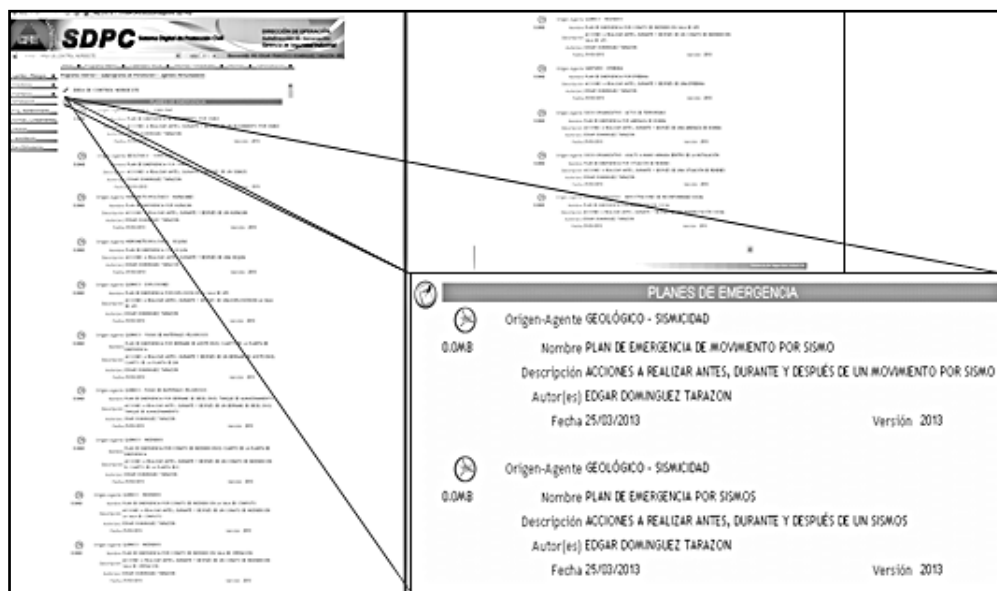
SDPC Sistema Digital de Protección Civil

PLANES DE EMERGENCIA

Origen-Agente GEOLÓGICO - SISMICIDAD

0.0MB

Nombre PLAN DE EMERGENCIA DE MOVIMIENTO POR SISMO

Descripción ACCIONES A REALIZAR ANTES, DURANTE Y DESPUÉS DE UN MOVIMIENTO POR SISMO

Autor(es) EDGAR DOMINGUEZ TARAZON

Fecha 25/03/2013

Versión 2013

Origen-Agente GEOLÓGICO - SISMICIDAD

0.0MB

Nombre PLAN DE EMERGENCIA POR SISMOS

Descripción ACCIONES A REALIZAR ANTES, DURANTE Y DESPUÉS DE UN SISMOS

Autor(es) EDGAR DOMINGUEZ TARAZON

Fecha 25/03/2013

Versión 2013